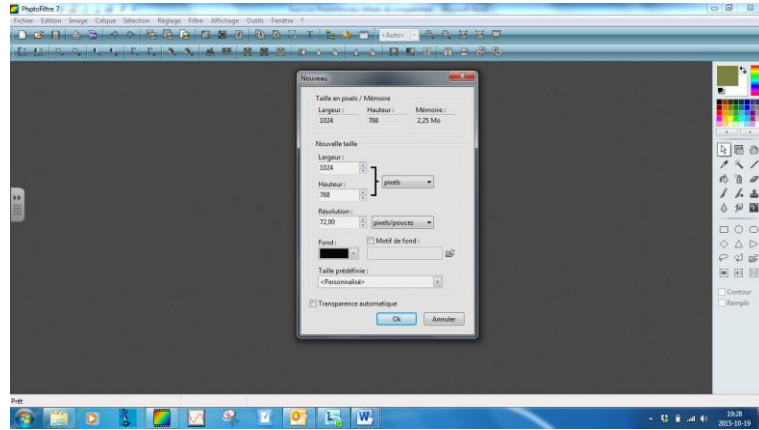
PhotoFiltre 7

Fichier Edition Image Calque Sélection Réglage Filtre Affichage Outils Fenêtre ?

<Auto>

Nouveau

Taille en pixels / Mémoire

| Largeur : | Hauteur : | Mémoire : |
|---|---|---|
| 1024 | 768 | 2,25 Mo |

Nouvelle taille

Largeur :
1024

Hauteur :
768

pixels

Résolution :
72,00

pixels/pouces

Fond :

Motif de fond :

Taille prédéfinie :
<Personnalisé>

Transparence automatique

Ok

Annuler

Contour

Remplir

Prêt

19:28
2015-10-19